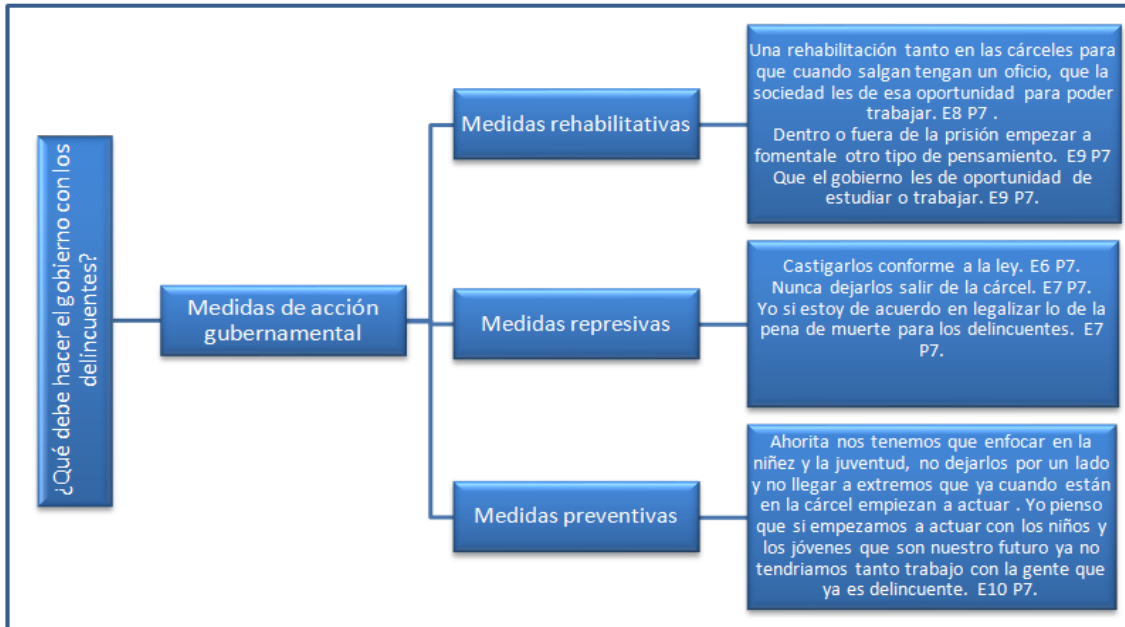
¿Qué debe hacer el gobierno con los delincuentes?

Medidas de acción gubernamental

Medidas rehabilitativas

Una rehabilitación tanto en las cárceles para que cuando salgan tengan un oficio, que la sociedad les de esa oportunidad para poder trabajar. E8 P7 .
Dentro o fuera de la prisión empezar a fomentale otro tipo de pensamiento. E9 P7
Que el gobierno les de oportunidad de estudiar o trabajar. E9 P7.

Medidas represivas

Castigarlos conforme a la ley. E6 P7.
Nunca dejarlos salir de la cárcel. E7 P7.
Yo si estoy de acuerdo en legalizar lo de la pena de muerte para los delincuentes. E7 P7.

Medidas preventivas

Ahorita nos tenemos que enfocar en la niñez y la juventud, no dejarlos por un lado y no llegar a extremos que ya cuando están en la cárcel empiezan a actuar . Yo pienso que si empezamos a actuar con los niños y los jóvenes que son nuestro futuro ya no tendriamos tanto trabajo con la gente que ya es delincuente. E10 P7.